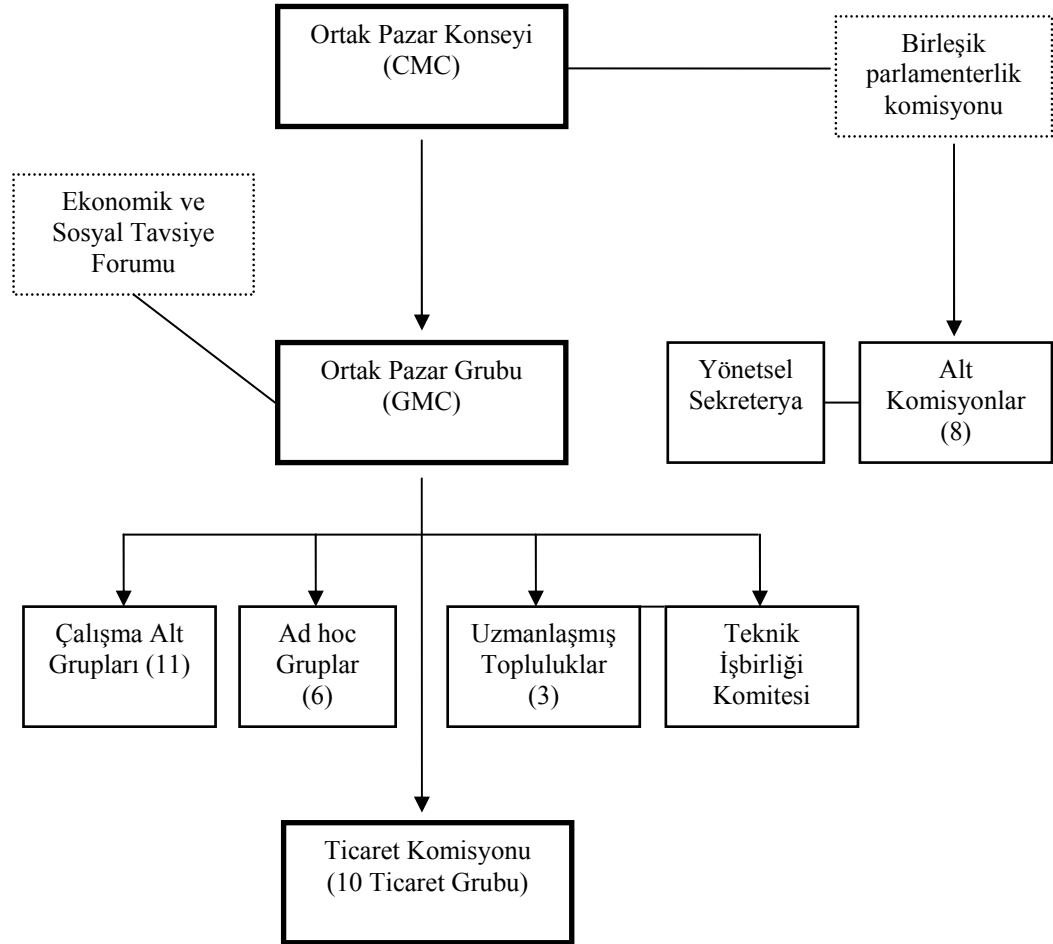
Ortak Pazar Konseyi (CMC)

Birleşik parlamenterlik komisyonu

Ekonomik ve Sosyal Tavsiye Forumu

Ortak Pazar Grubu (GMC)

Yönetsel Sekreterya

Alt Komisyonlar (8)

Çalışma Alt Grupları (11)

Ad hoc Gruplar (6)

Uzmanlaşmış Topluluklar (3)

Teknik İşbirliği Komitesi

Ticaret Komisyonu (10 Ticaret Grubu)